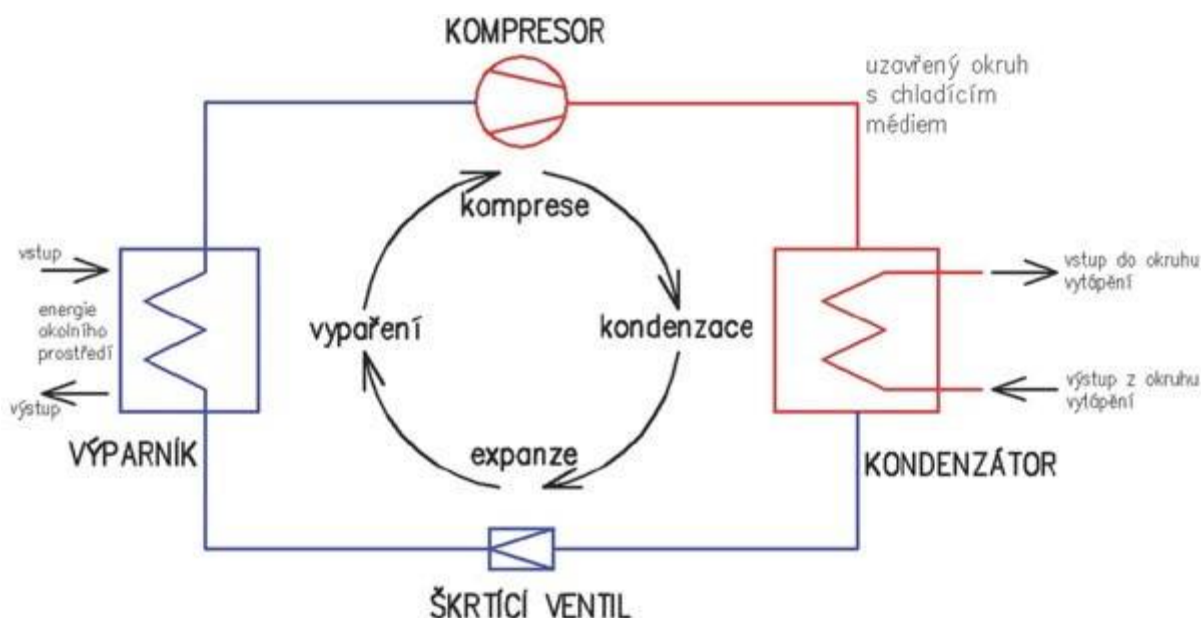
KOMPRESOR

uzavřený okruh s chladícím médiem

komprese

vstup

energie okolního prostředí

výstup

vypaření

kondenzace

vstup do okruhu vytápění

výstup z okruhu vytápění

VÝPARNÍK

expanze

KONDENZÁTOR

ŠKRTÍCÍ VENTIL